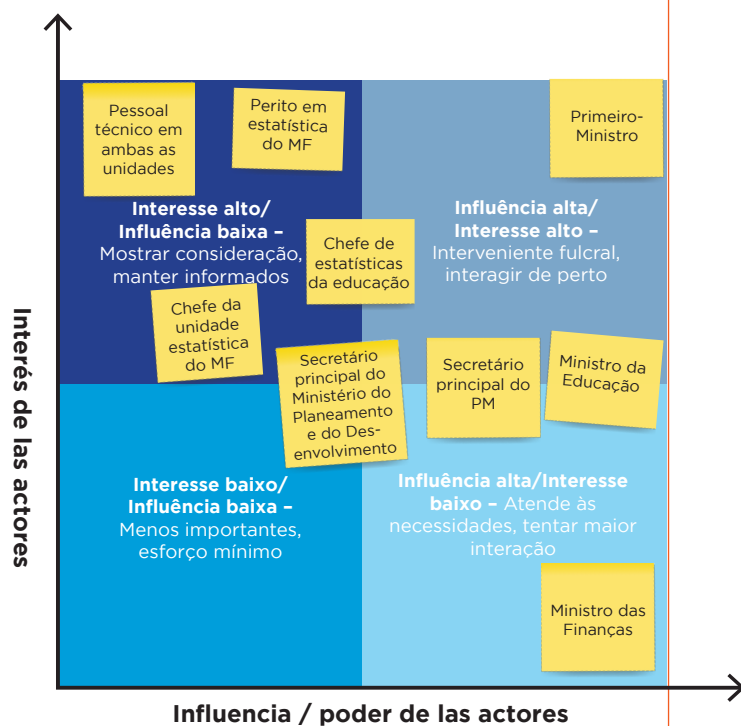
Interés de las actores

Pessoal técnico em ambas as unidades

Perito em estatística do MF

Primeiro-Ministro

Interesse alto/ Influência baixa – Mostrar consideração, manter informados

Chefe de estatísticas da educação

Influência alta/ Interesse alto – Interveniente fulcral, interagir de perto

Chefe da unidade estatística do MF

Secretário principal do Ministério do Planeamento e do Desenvolvimento

Secretário principal do PM

Ministro da Educação

Interesse baixo/ Influência baixa – Menos importantes, esforço mínimo

Influência alta/Interesse baixo – Atende às necessidades, tentar maior interação

Ministro das Finanças

Influencia / poder de las actores